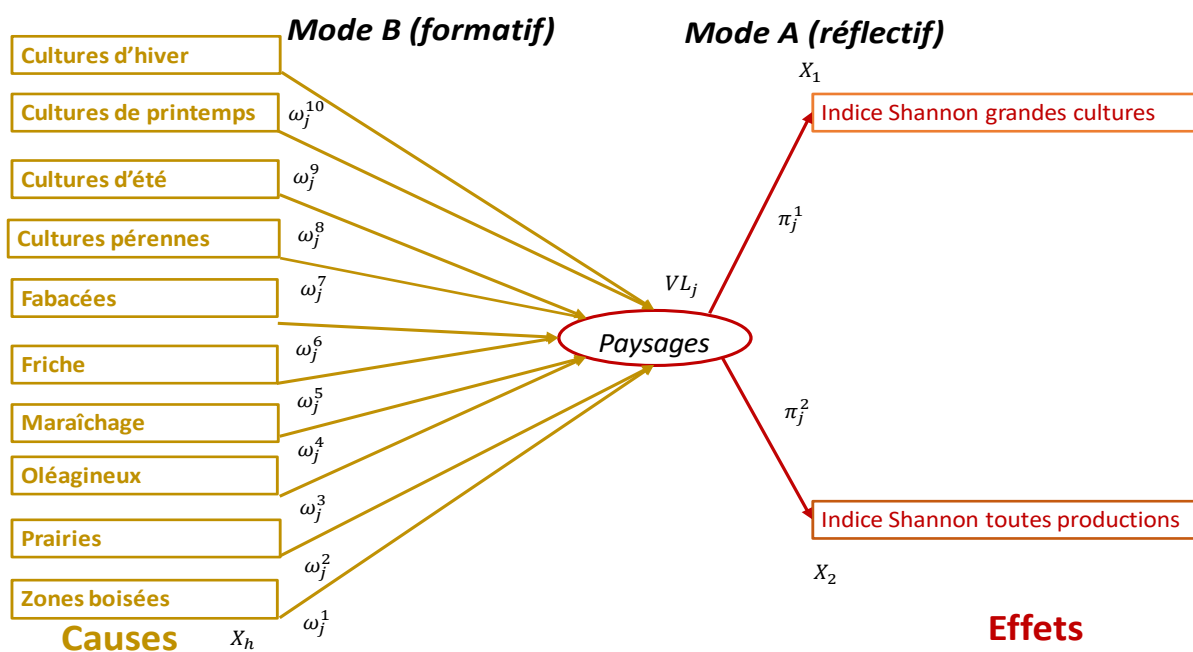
Mode B (formatif)

Mode A (réflectif)

Cultures d'hiver

Cultures de printemps

Cultures d'été

Cultures pérennes

Fabacées

Friche

Maraîchage

Oléagineux

Prairies

Zones boisées

$\omega_j^{10}$

$\omega_j^{9}$

$\omega_j^{8}$

$\omega_j^{7}$

$\omega_j^{6}$

$\omega_j^{5}$

$\omega_j^{4}$

$\omega_j^{3}$

$\omega_j^{2}$

$\omega_j^{1}$

$VL_j$

Paysages

$X_1$

Indice Shannon grandes cultures

$\pi_j^1$

$\pi_j^2$

Indice Shannon toutes productions

$X_2$

Causes

$X_h$

Effets